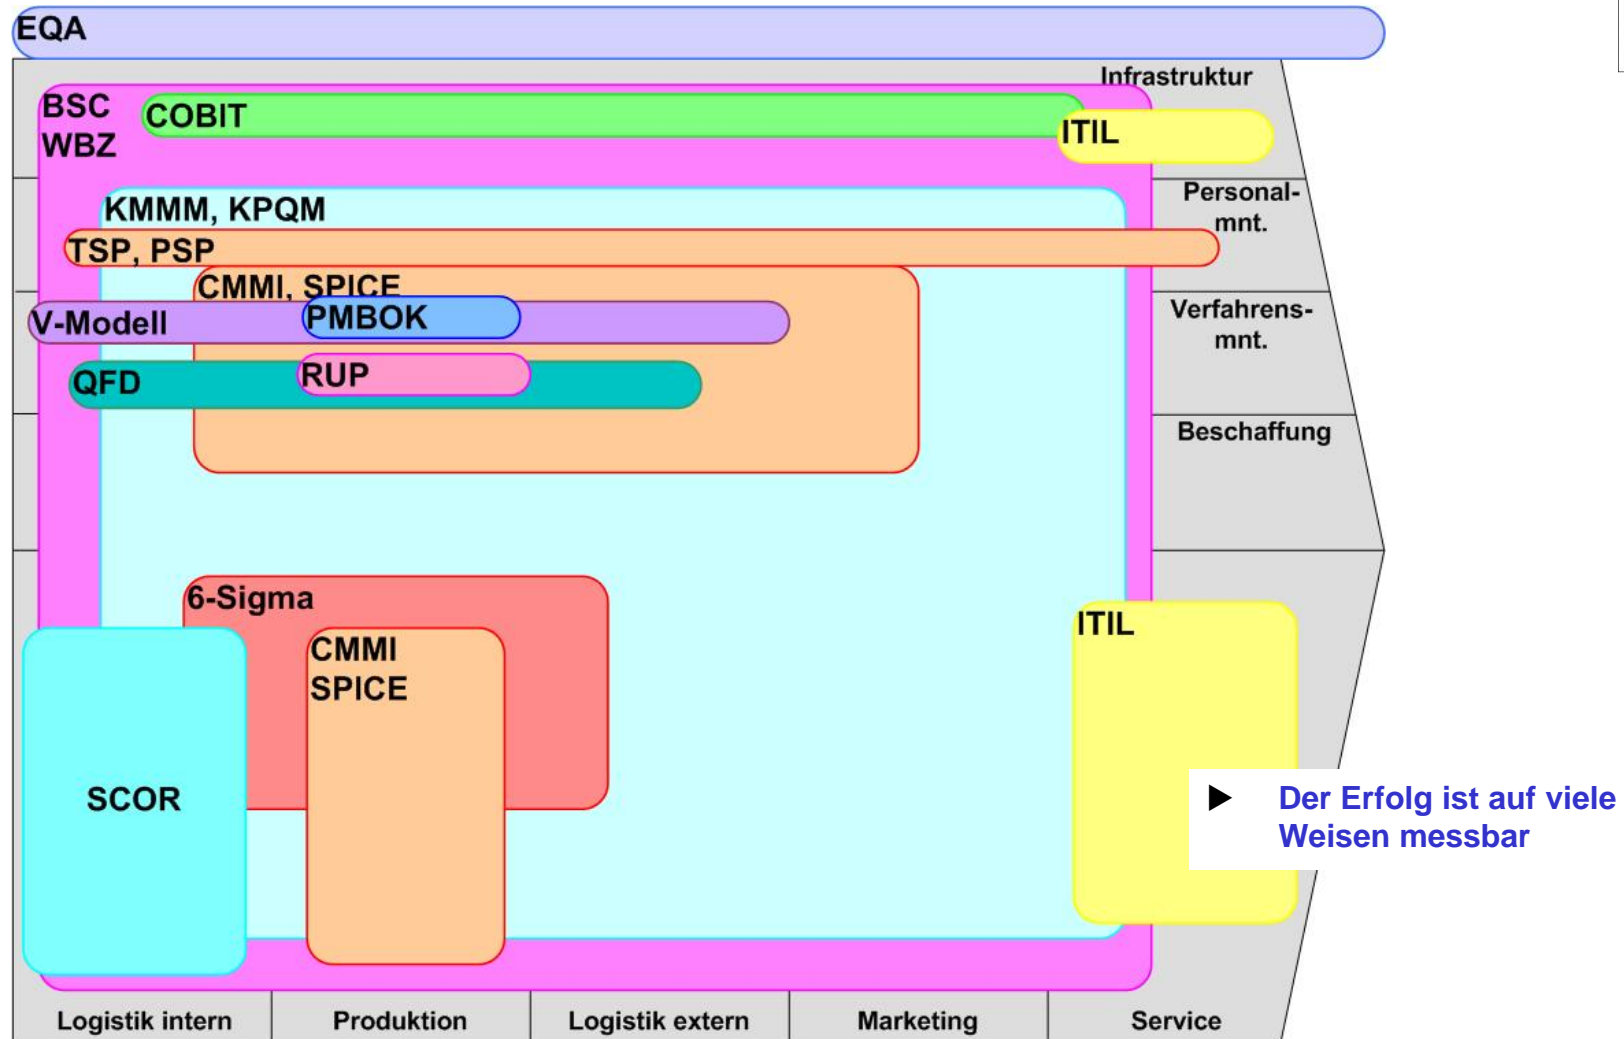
EQA

Infrastruktur

BSC
WBZ

COBIT

ITIL

Personal-
mnt.

KMMM, KPQM

TSP, PSP

CMMI, SPICE

V-Modell

PMBOK

Verfahrens-
mnt.

QFD

RUP

Beschaffung

6-Sigma

CMMI
SPICE

ITIL

SCOR

▶ Der Erfolg ist auf viele Weisen messbar

Logistik intern | Produktion | Logistik extern | Marketing | Service